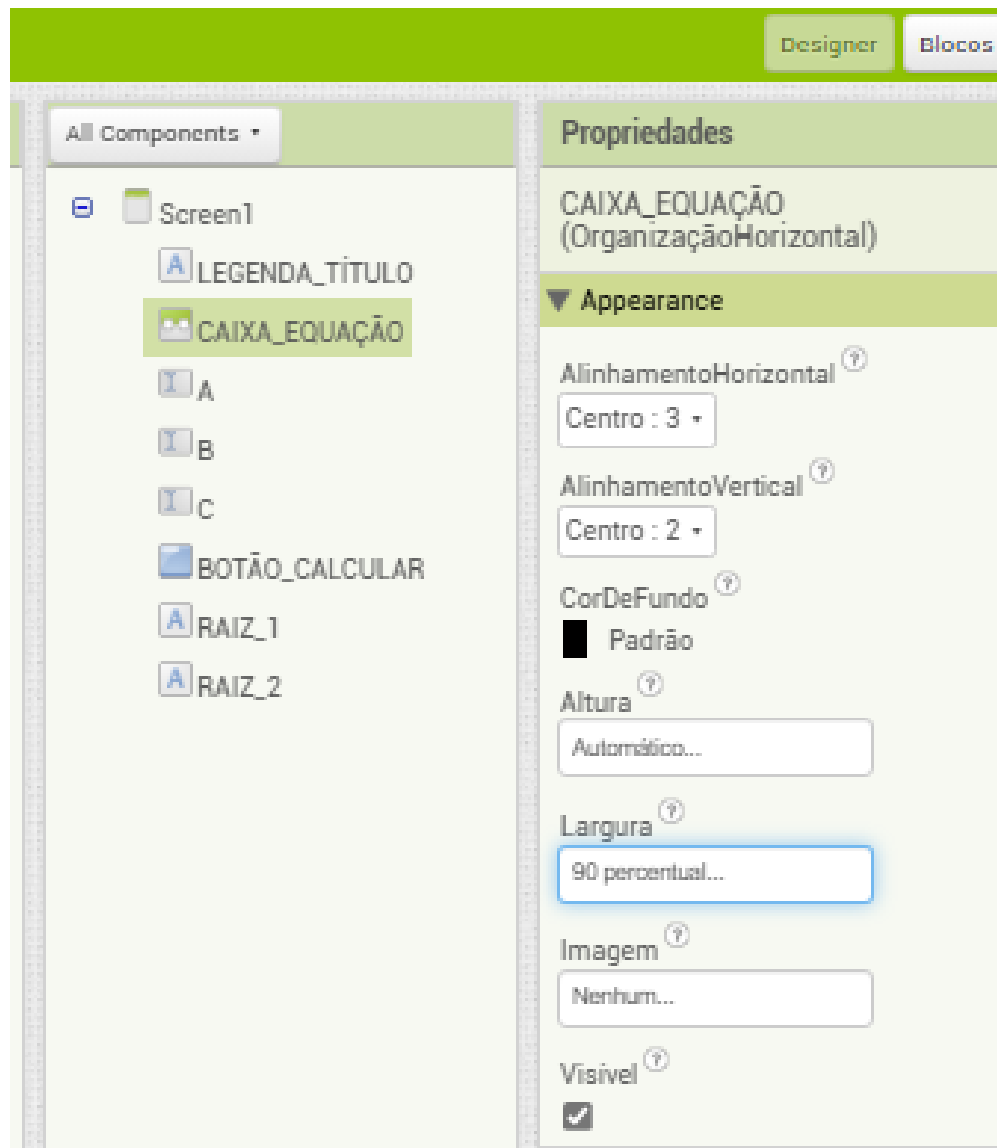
Designer
Blocos

All Components ▾

Screen1
LEGENDA_TÍTULO
CAIXA_EQUAÇÃO
A
B
C
BOTÃO_CALCULAR
RAIZ_1
RAIZ_2

Propriedades

CAIXA_EQUAÇÃO (OrganizaçãoHorizontal)

▼ Appearance

AlinhamentoHorizontal ?
Centro : 3 ▾

AlinhamentoVertical ?
Centro : 2 ▾

CorDeFundo ?
Padrão

Altura ?
Automático...

Largura ?
90 percentual...

Imagem ?
Nenhum...

Visível ?